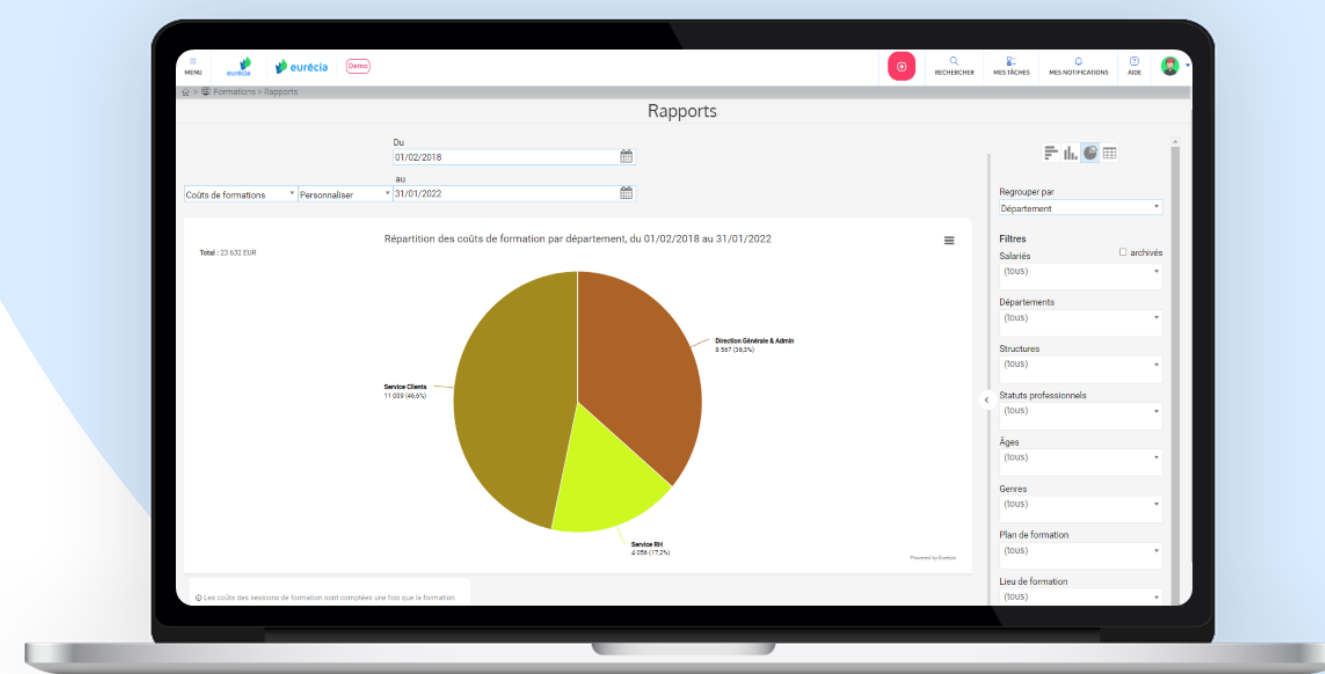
MENU eurécia eurécia Demo

RECHERCHER MES TÂCHES MES NOTIFICATIONS AIDE

Formations > Rapports

Rapports

Du
01/02/2018
au
Coûts de formations Personnaliser 31/01/2022

Répartition des coûts de formation par département, du 01/02/2018 au 31/01/2022

Total : 23 632 EUR

Direction Générale & Admin
8 567 (36,3%)

Service Clients
11 009 (46,6%)

Service RH
4 056 (17,2%)

Powered by Eurécia

Les coûts des sessions de formation sont comptées une fois que la formation

Regrouper par
Département

Filtres
archivés
Salariés
(tous)
Départements
(tous)
Structures
(tous)
Statuts professionnels
(tous)
Âges
(tous)
Genres
(tous)
Plan de formation
(tous)
Lieu de formation
(tous)